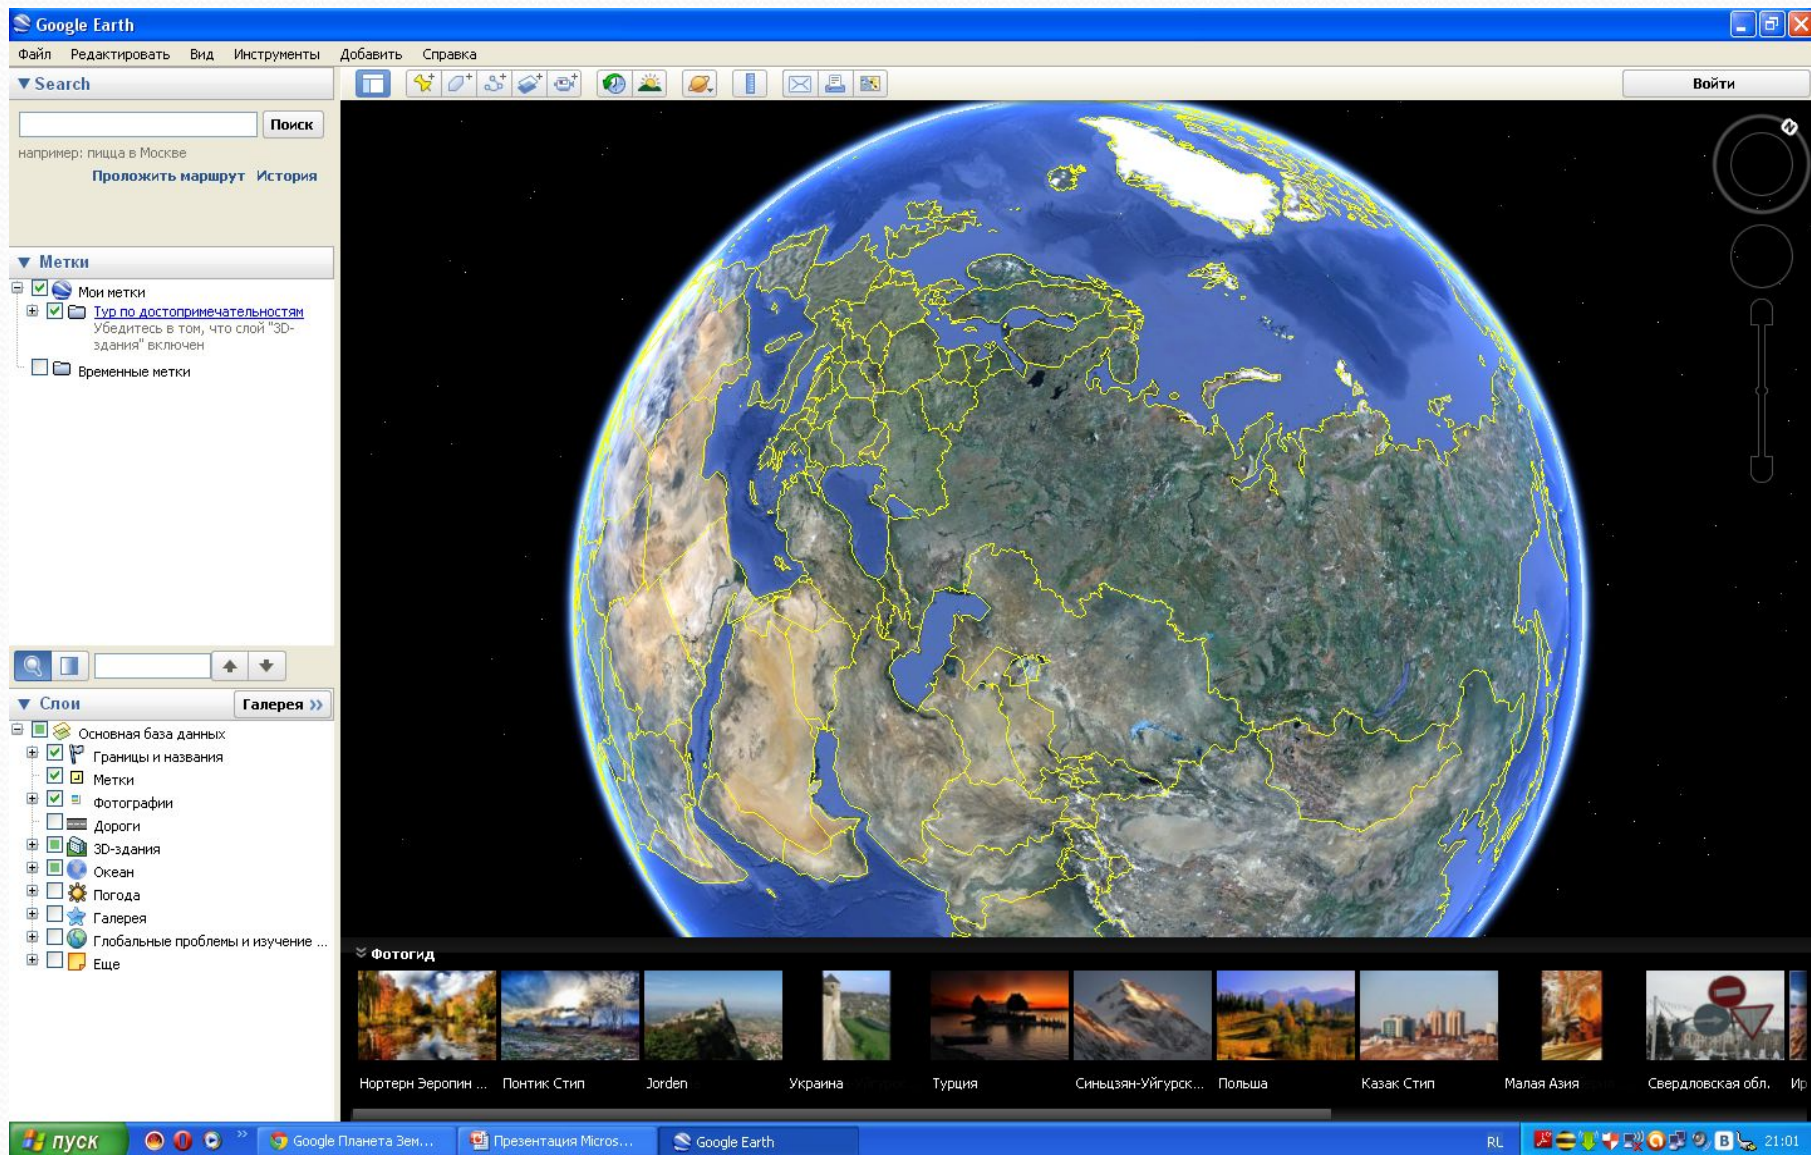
Google Earth

Файл Редактировать Вид Инструменты Добавить Справка

▼Search

Поиск

например: пицца в Москве

Проложить маршрут История

Войти

▼ Метки

Мои метки

Тур по достопримечательностям

Убедитесь в том, что слой "3D-здания" включен

Временные метки

▼ Слои

Галерея »

Основная база данных

Границы и названия

Метки

Фотографии

Дороги

3D-здания

Океан

Погода

Галерея

Глобальные проблемы и изучение ...

Еще

Фотогид

Нортерн Эеропин ... Понтик Стип Jorden Украина Турция Синьцзян-Уйгурск... Польша Казак Стип Малая Азия Свердловская обл. Ир

пуск Google Планета Зем... Презентация Micros... Google Earth RL 21:01